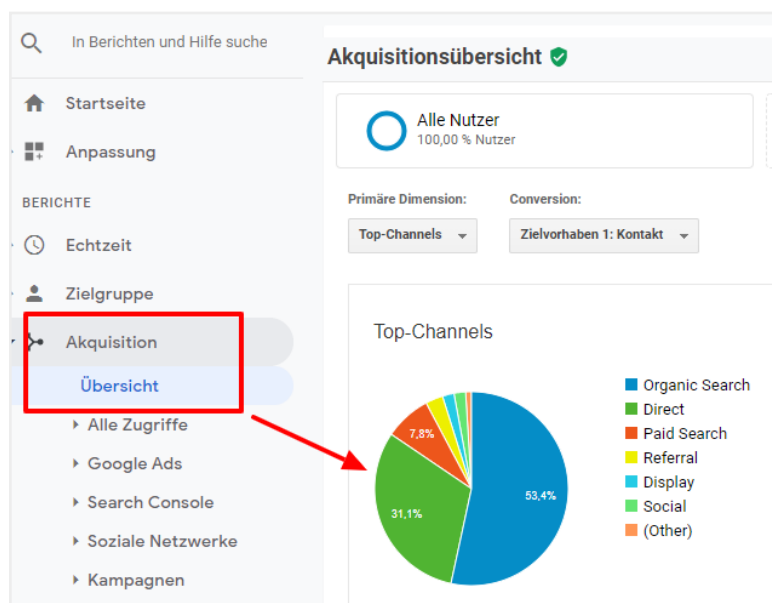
In Berichten und Hilfe suche

Startseite

Anpassung

BERICHTE

Echtzeit

Zielgruppe

Akquisition

Übersicht

Alle Zugriffe

Google Ads

Search Console

Soziale Netzwerke

Kampagnen

Akquisitionsübersicht

Alle Nutzer
100,00 % Nutzer

Primäre Dimension:
Top-Channels

Conversion:
Zielvorhaben 1: Kontakt

Top-Channels

7,8%
31,1%
53,4%

Organic Search
Direct
Paid Search
Referral
Display
Social
(Other)